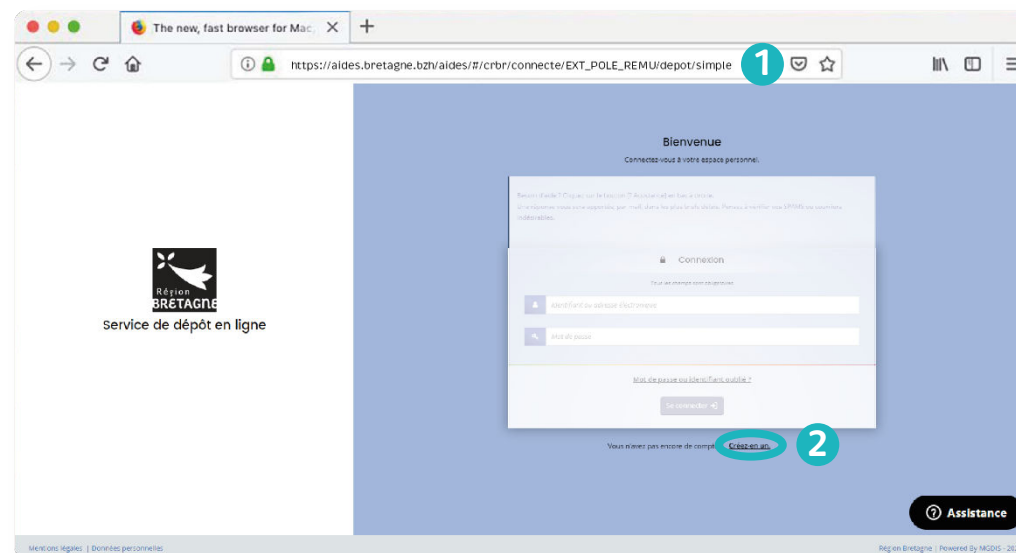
The new, fast browser for Mac

https://aides.bretagne.bzh/aides/#/crbr/connecte/EXT_POLE_REMU/depot/simple

1

Région BRETAGNE

Service de dépôt en ligne

Bienvenue

Connectez-vous à votre espace personnel.

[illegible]

Connexion

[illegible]

Identifiant ou adresse électronique

Mot de passe

Mot de passe ou identifiant oublié ?

Se connecter

Vous n'avez pas encore de compte ? Créez-en un.

2

Assistance

Mentions légales | Données personnelles

Région Bretagne | Powered By MGDIS - 20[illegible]